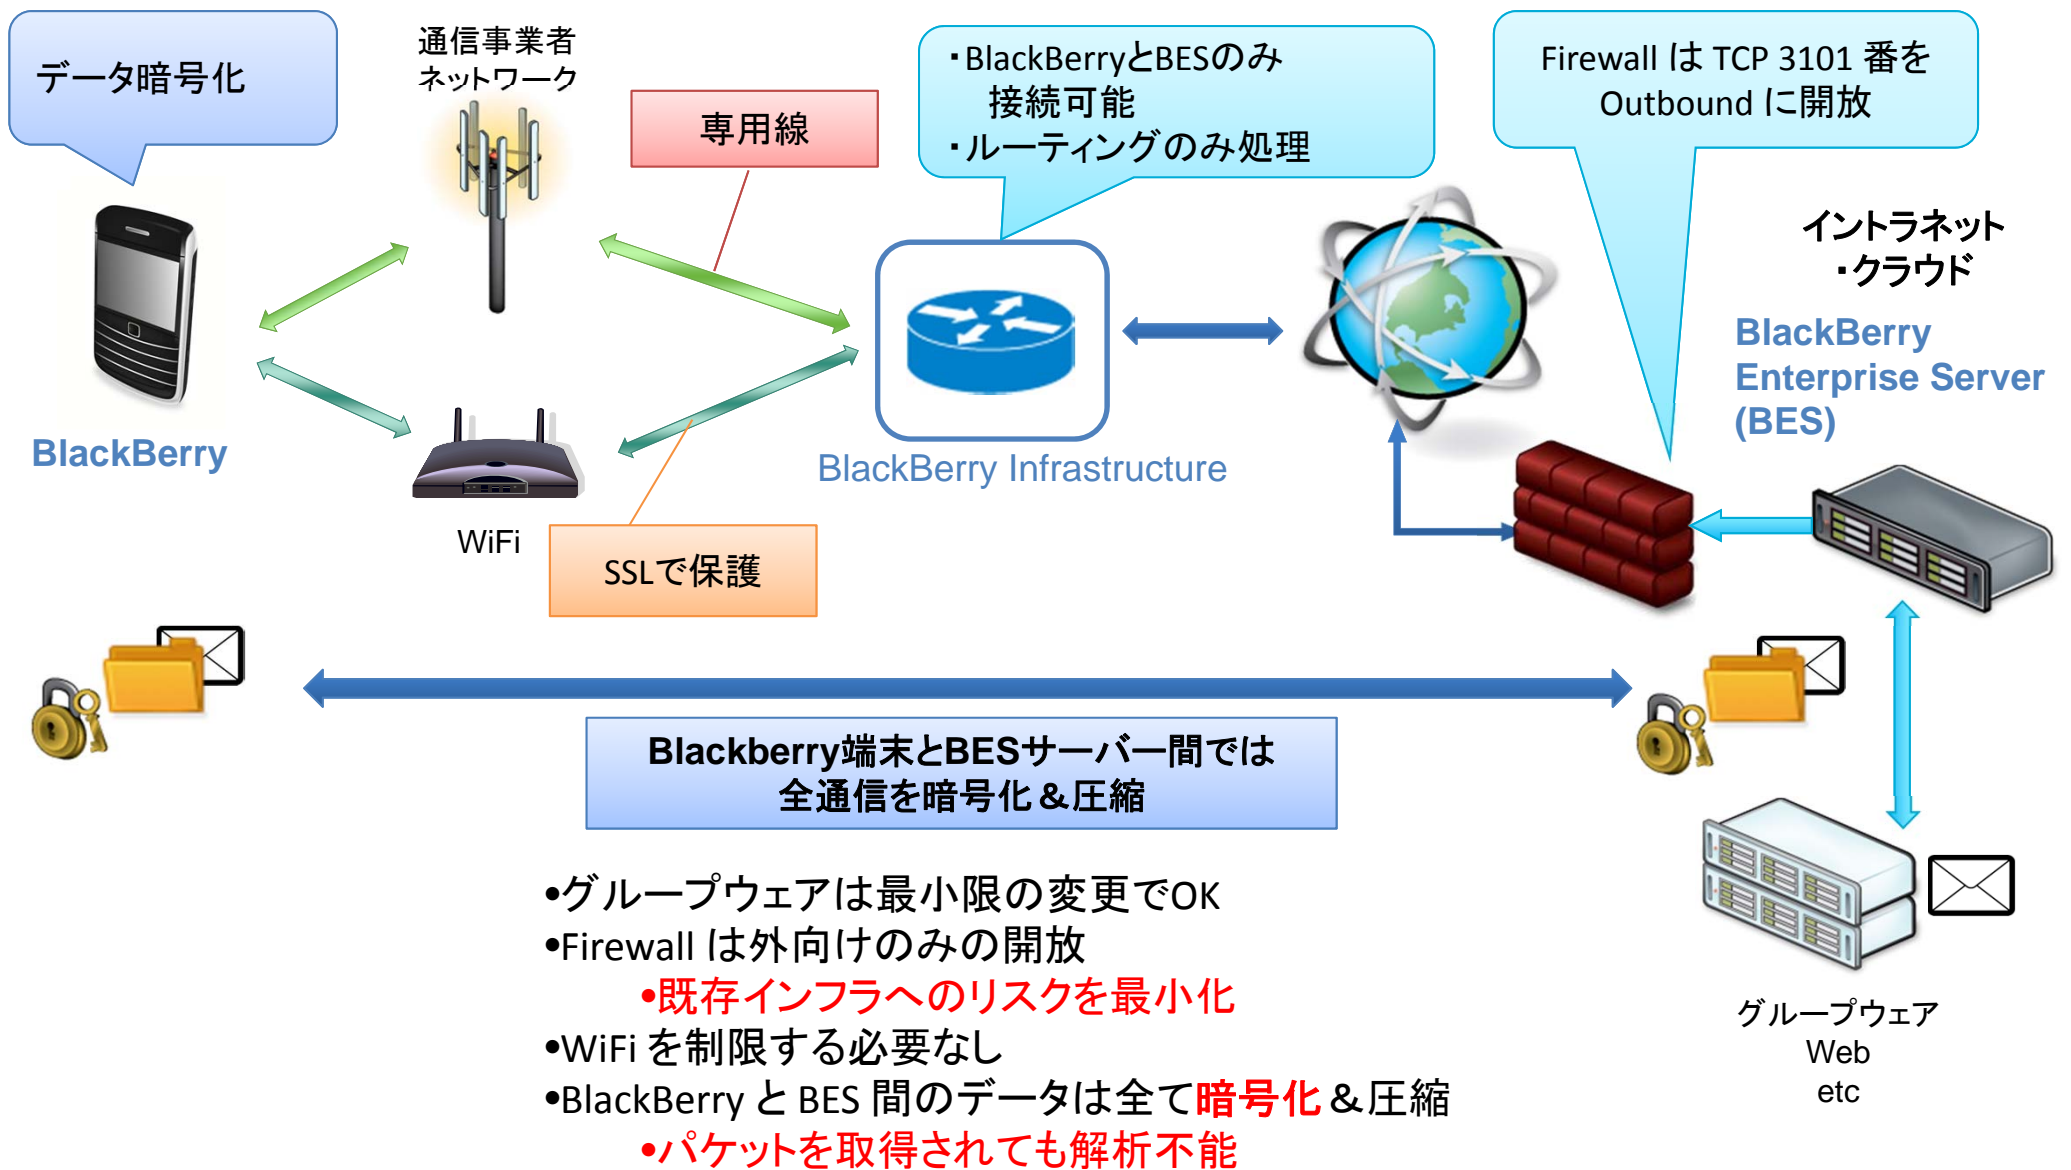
データ暗号化

通信事業者
ネットワーク

専用線

・BlackBerryとBESのみ
接続可能
・ルーティングのみ処理

Firewall は TCP 3101 番を
Outbound に開放

イントラネット
・クラウド

BlackBerry
Enterprise Server
(BES)

BlackBerry

BlackBerry Infrastructure

WiFi

SSLで保護

Blackberry端末とBESサーバー間では
全通信を暗号化＆圧縮

•グループウェアは最小限の変更でOK
•Firewall は外向けのみの開放
•既存インフラへのリスクを最小化
•WiFi を制限する必要なし
•BlackBerry と BES 間のデータは全て暗号化＆圧縮
•パケットを取得されても解析不能

グループウェア
Web
etc